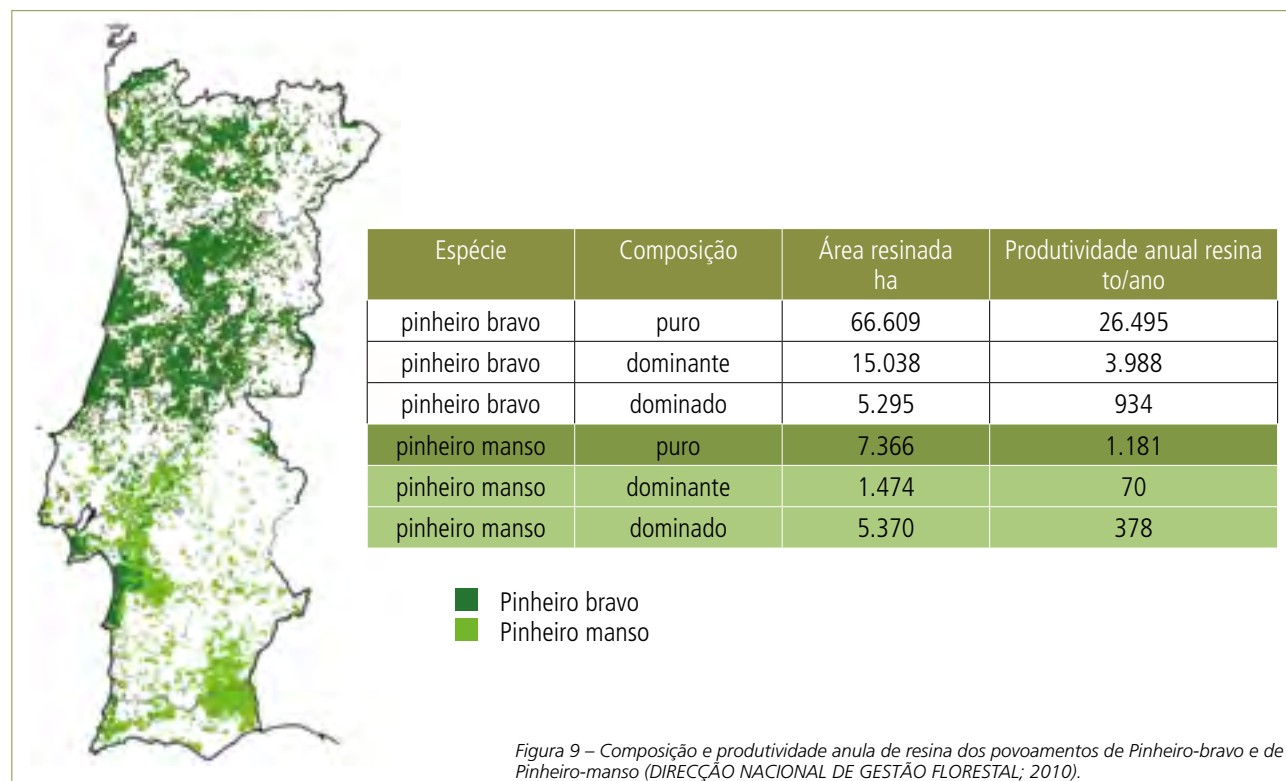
| Espécie | Composição | Área resinada ha | Produtividade anual resina to/ano |
|---|---|---|---|
| pinheiro bravo | puro | 66.609 | 26.495 |
| pinheiro bravo | dominante | 15.038 | 3.988 |
| pinheiro bravo | dominado | 5.295 | 934 |
| pinheiro manso | puro | 7.366 | 1.181 |
| pinheiro manso | dominante | 1.474 | 70 |
| pinheiro manso | dominado | 5.370 | 378 |

Pinheiro bravo
Pinheiro manso

Figura 9 – Composição e produtividade anula de resina dos povoamentos de Pinheiro-bravo e de Pinheiro-manso (DIRECÇÃO NACIONAL DE GESTÃO FLORESTAL; 2010).